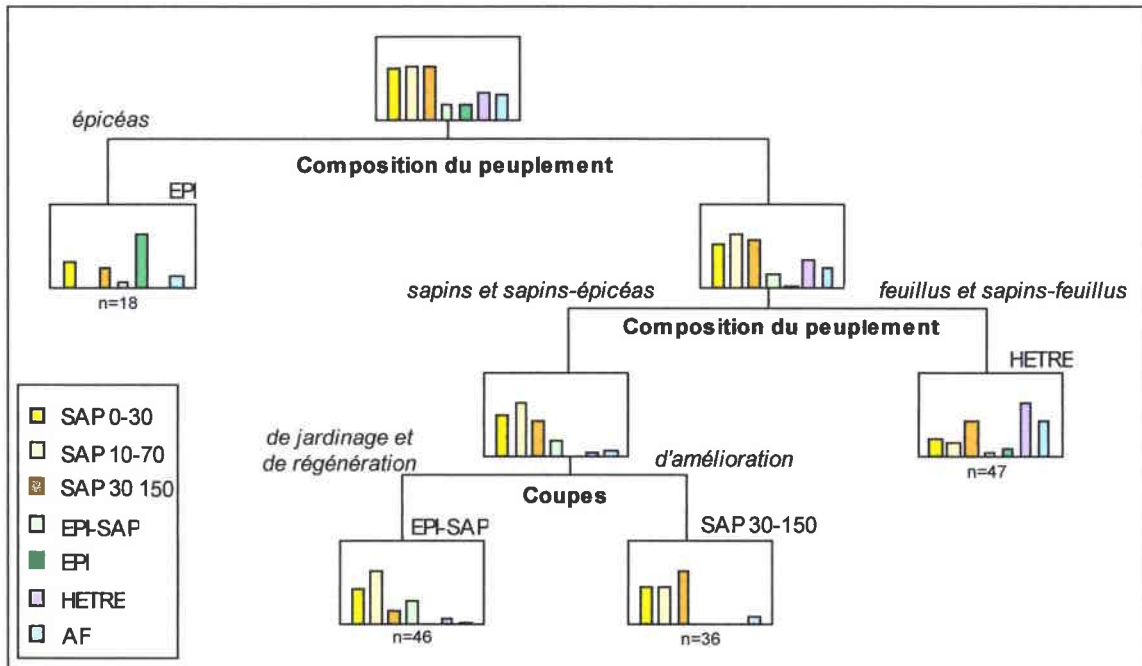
épicéas

Composition du peuplement

EPI

n=18

sapins et sapins-épicéas

feuillus et sapins-feuillus

Composition du peuplement

HETRE

n=47

de jardinage et de régénération

d'amélioration

Coupes

EPI-SAP

n=46

SAP 30-150

n=36

SAP 0-30
SAP 10-70
SAP 30 150
EPI-SAP
EPI
HETRE
AF